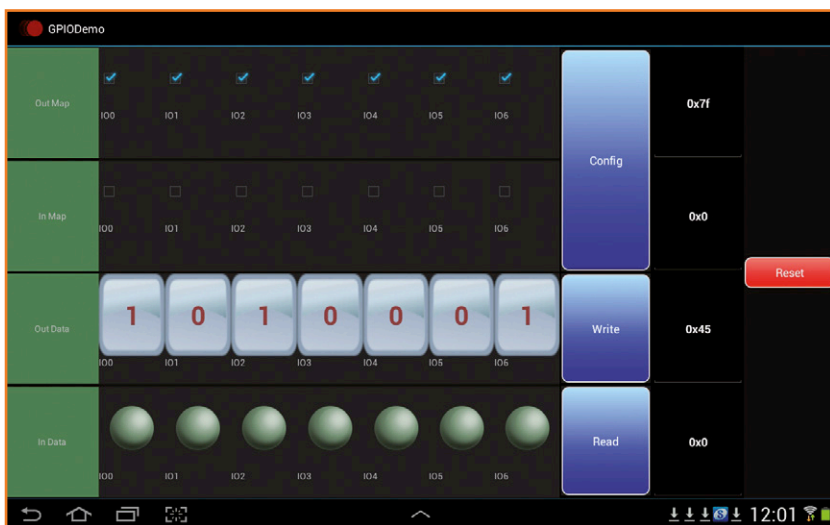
GPIODemo

Out Map
IO0 IO1 IO2 IO3 IO4 IO5 IO6

Config

0x7f

In Map
IO0 IO1 IO2 IO3 IO4 IO5 IO6

0x0

Reset

Out Data
1 0 1 0 0 0 1
IO0 IO1 IO2 IO3 IO4 IO5 IO6

Write

0x45

In Data
IO0 IO1 IO2 IO3 IO4 IO5 IO6

Read

0x0

12:01